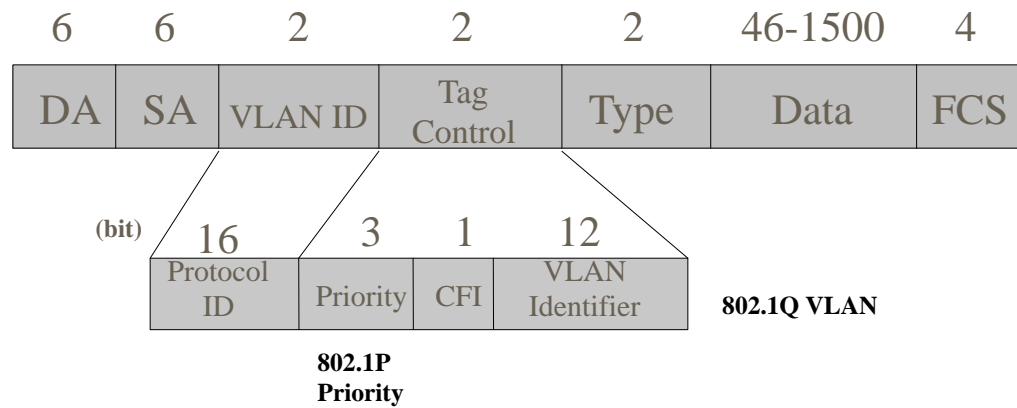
| 6 | 6 | 2 | 2 | 2 | 46-1500 | 4 |
|---|---|---|---|---|---|---|
| DA | SA | VLAN ID | Tag Control | Type | Data | FCS |

(bit)

| 16 | 3 | 1 | 12 |
|---|---|---|---|
| Protocol ID | Priority | CFI | VLAN Identifier |

802.1Q VLAN

802.1P Priority